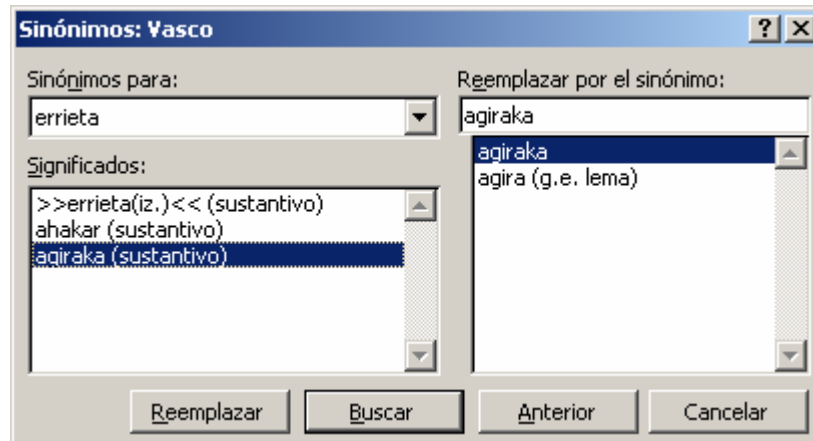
Sinónimos: Vasco

?

X

Sinónimos para:

errieta

Significados:

>>errieta(iz.)<< (sustantivo)
ahakar (sustantivo)
agiraka (sustantivo)

Reemplazar por el sinónimo:

agiraka

agiraka
agira (g.e. lema)

Reemplazar

Buscar

Anterior

Cancelar